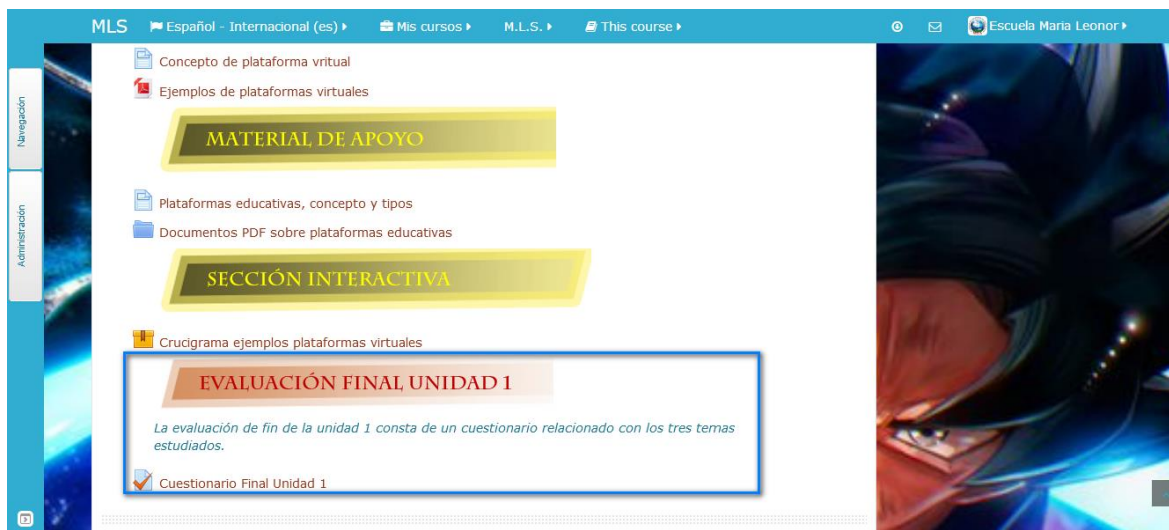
MLS Español - Internacional (es) Mis cursos M.L.S. This course Escuela Maria Leonor

Navegación

Administración

Concepto de plataforma vritual

Ejemplos de plataformas virtuales

MATERIAL DE APOYO

Plataformas educativas, concepto y tipos

Documentos PDF sobre plataformas educativas

SECCIÓN INTERACTIVA

Crucigrama ejemplos plataformas virtuales

EVALUACIÓN FINAL UNIDAD 1

La evaluación de fin de la unidad 1 consta de un cuestionario relacionado con los tres temas estudiados.

Cuestionario Final Unidad 1